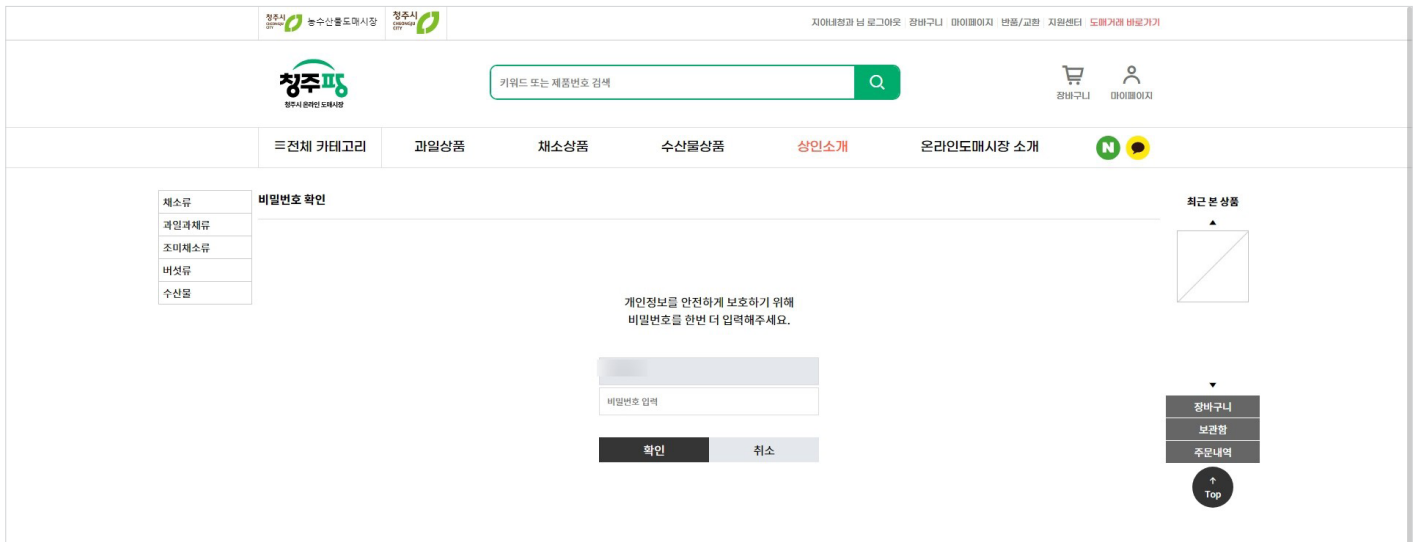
청주시 농수산물도매시장 청주시

지아네청과 님 로그아웃 | 장바구니 | 마이페이지 | 반품/교환 | 지원센터 | 도매거래 바로가기

청주팡
청주시 온라인 도매시장

키워드 또는 제품번호 검색

장바구니 마이페이지

≡전체 카테고리 과일상품 채소상품 수산물상품 상인소개 온라인도매시장 소개

N

채소류
과일과채류
조미채소류
버섯류
수산물

비밀번호 확인

개인정보를 안전하게 보호하기 위해
비밀번호를 한번 더 입력해주세요.

비밀번호 입력

확인 취소

최근 본 상품

장바구니
보관함
주문내역
Top